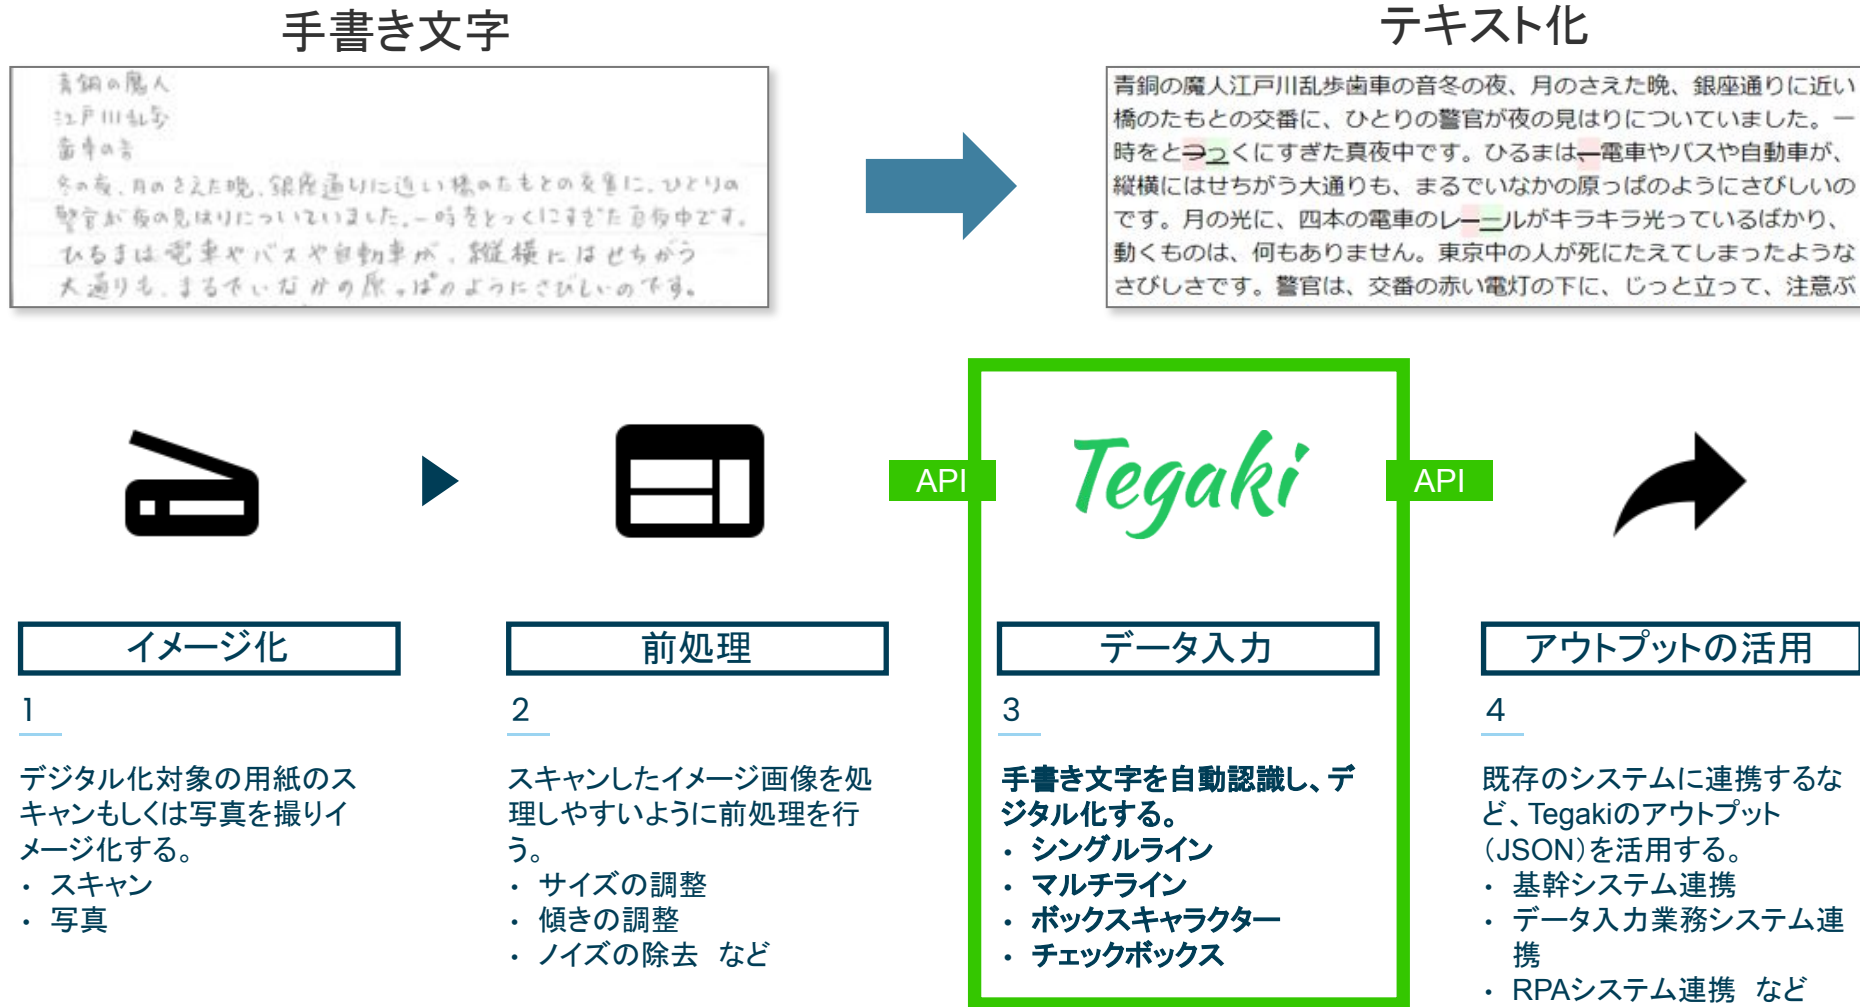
手書き文字

青銅の魔人
江戸川乱歩
歯車の音
冬の夜、月のさえた晩、銀座通りに近い橋のたもとの交番に、ひとりの警官が夜の見はりについていました。一時をとっくにすぎた真夜中です。ひるまは電車やバスや自動車が、縦横にはせちがう大通りも、まるでいなかの原っぱのようにさびしいのです。

テキスト化

青銅の魔人江戸川乱歩歯車の音冬の夜、月のさえた晩、銀座通りに近い橋のたもとの交番に、ひとりの警官が夜の見はりについていました。一時をとっくにすぎた真夜中です。ひるまは一電車やバスや自動車が、縦横にはせちがう大通りも、まるでいなかの原っぱのようにさびしいのです。月の光に、四本の電車のレーールがキラキラ光っているばかり、動くものは、何もありません。東京中の人が死にたえてしまったようなさびしさです。警官は、交番の赤い電灯の下に、じっと立って、注意ぶ

API

Tegaki

API

イメージ化

1

デジタル化対象の用紙のスキャンもしくは写真を撮りイメージ化する。
・ スキャン
・ 写真

前処理

2

スキャンしたイメージ画像を処理しやすいように前処理を行う。
・ サイズの調整
・ 傾きの調整
・ ノイズの除去　など

データ入力

3

手書き文字を自動認識し、デジタル化する。
・ シングルライン
・ マルチライン
・ ボックスキャラクター
・ チェックボックス

アウトプットの活用

4

既存のシステムに連携するなど、Tegakiのアウトプット(JSON)を活用する。
・ 基幹システム連携
・ データ入力業務システム連携
・ RPAシステム連携　など